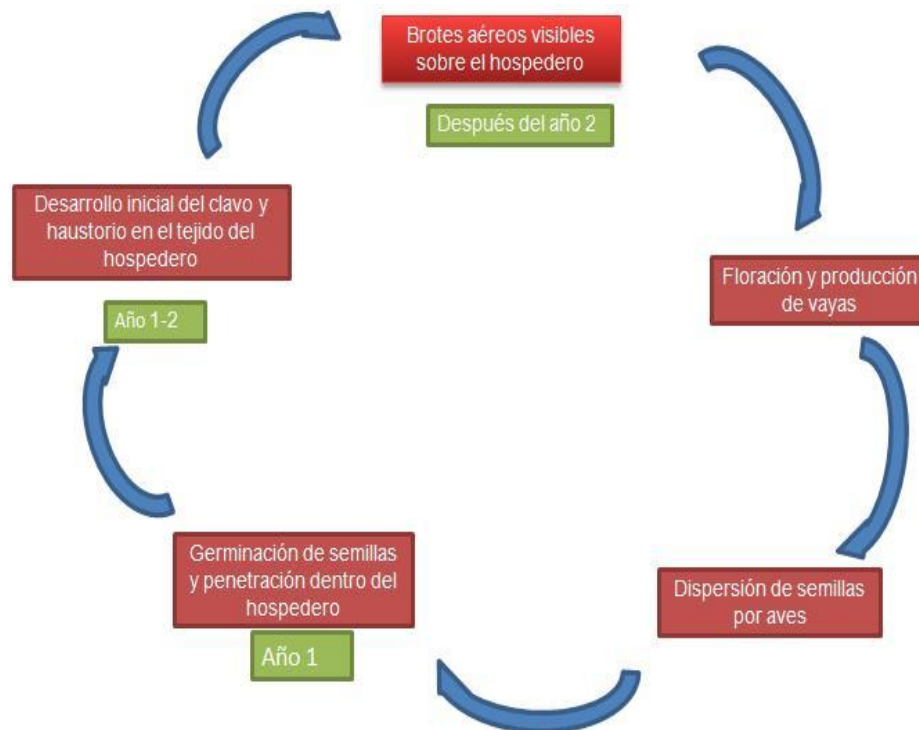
Brotes aéreos visibles sobre el hospedero

Después del año 2

Floración y producción de vayas

Dispersión de semillas por aves

Germinación de semillas y penetración dentro del hospedero

Año 1

Desarrollo inicial del clavo y haustorio en el tejido del hospedero

Año 1-2